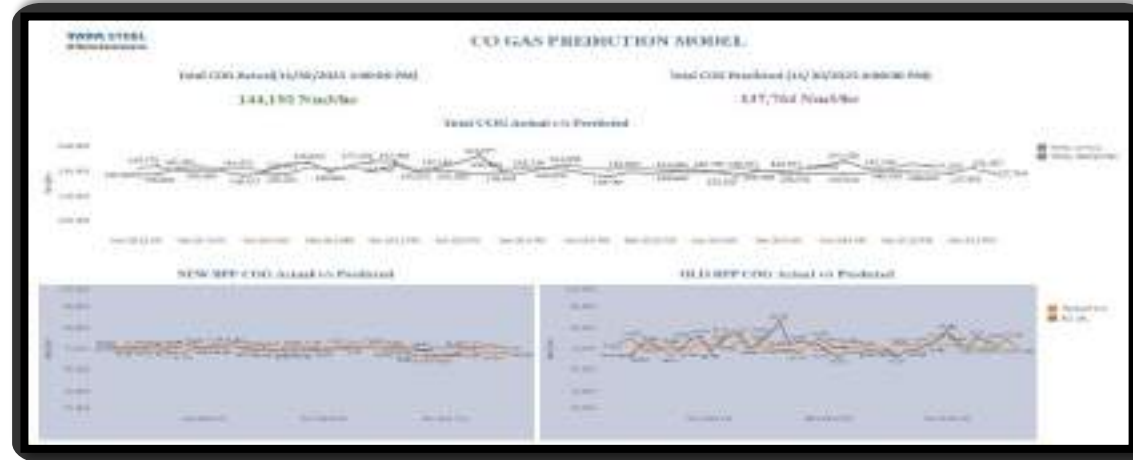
TATA STEEL

CO GAS PREDICTION MODEL

Total COG Actual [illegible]

144,193 Nm3/hr

Total COG Predicted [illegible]

137,764 Nm3/hr

Total COG Actual vs Predicted

NEW BFP COG Actual vs Predicted

OLD BFP COG Actual vs Predicted